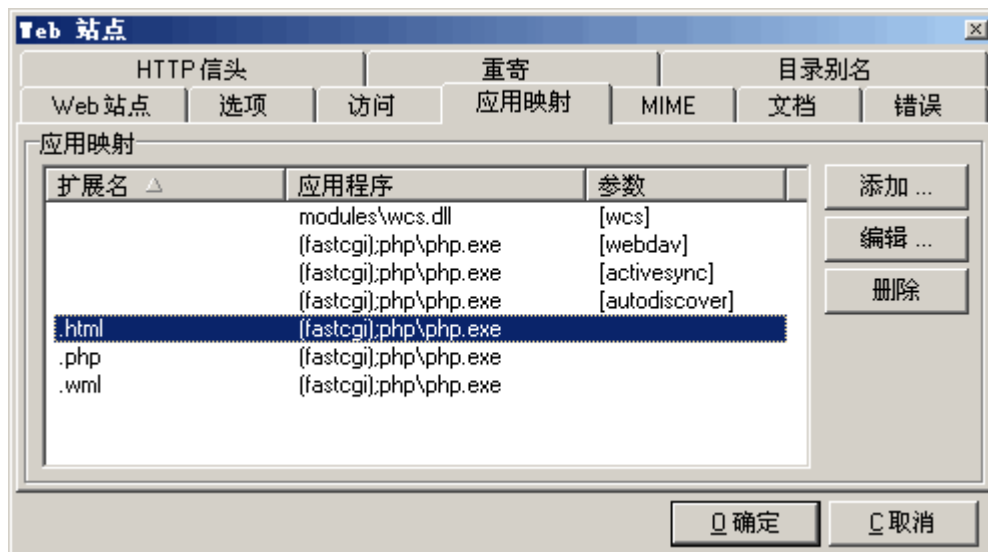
Web 站点

HTTP 信头 | 重寄 | 目录别名
Web 站点 | 选项 | 访问 | 应用映射 | MIME | 文档 | 错误

应用映射

| 扩展名 △ | 应用程序 | 参数 |
|---|---|---|
| | modules\wcs.dll | [wcs] |
| | (fastcgi);php\php.exe | [webdav] |
| | (fastcgi);php\php.exe | [activesync] |
| | (fastcgi);php\php.exe | [autodiscover] |
| .html | (fastcgi);php\php.exe | |
| .php | (fastcgi);php\php.exe | |
| .wml | (fastcgi);php\php.exe | |

添加 ...
编辑 ...
删除

O 确定
C 取消